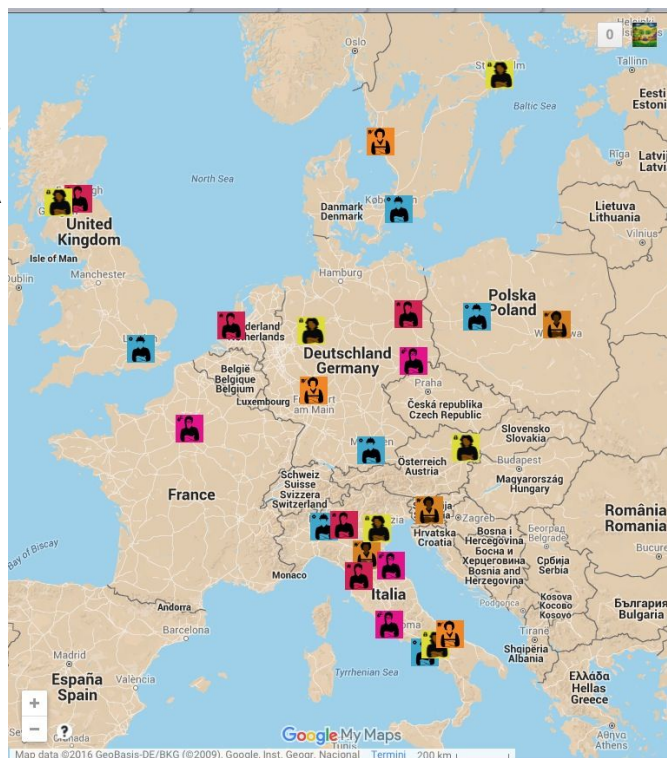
Helsinki
0
Oslo
Stockholm
Tallinn
Baltic Sea
Eesti
Estonia
Riga
Latvija
Latvia
North Sea
Danmark
Denmark
København
Lietuva
Lithuania
Vilnius
Edinburgh
United
Kingdom
Isle of Man
Dublin
Manchester
Hamburg
Polska
Poland
London
Nederland
Netherlands
Deutschland
Germany
België
Belgique
Belgium
Luxembourg
Frankfurt am Main
Praha
Česká republika
Czech Republic
Slovensko
Slovakia
France
München
Österreich
Austria
Budapest
Schweiz
Suisse
Svizzera
Switzerland
Magyarország
Hungary
România
Romania
Bay of Biscay
Zagreb
Slovenija
Hrvatska
Croatia
Bosna i
Hercegovina
Босна и
Херцеговина
Bosnia and
Herzegovina
Србија
Serbia
Monaco
Andorra
Barcelona
Italia
Podgorica
Kosovo
Косово
Kosovo
България
Bulgaria
Madrid
Roma
Tirane
Shqipëria
Albania
España
Spain
València
Tyrrhenian Sea
Ελλάδα
Hellas
Greece
Athens
Granada
+
−
?
Google My Maps
Map data ©2016 GeoBasis-DE/BKG (©2009), Google, Inst. Geogr. Nacional
Termini
200 km